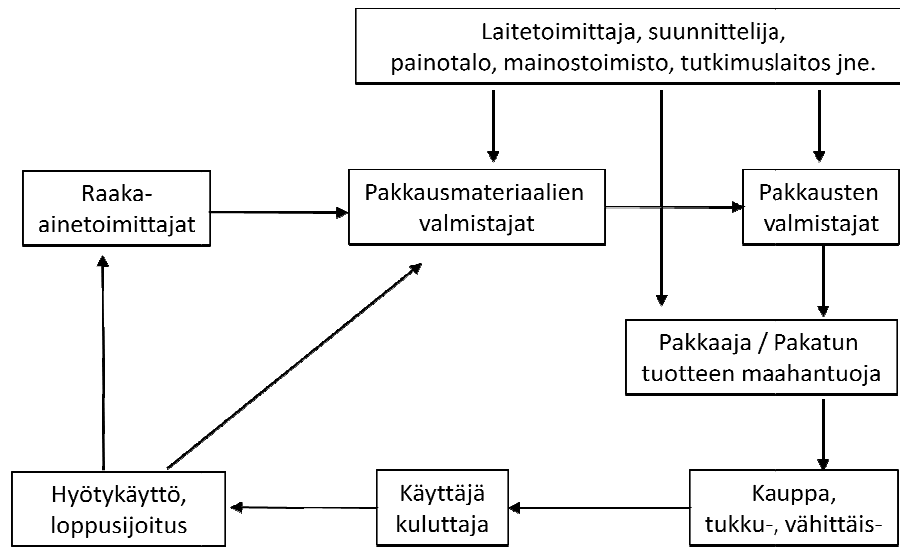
Laitetoimittaja, suunnittelija, painotalo, mainostoimisto, tutkimuslaitos jne.

Raaka-ainetoimittajat

Pakkausmateriaalien valmistajat

Pakkausten valmistajat

Pakkaaja / Pakatun tuotteen maahantuoja

Kauppa, tukku-, vähittäis-

Käyttäjä kuluttaja

Hyötykäyttö, loppusijoitus